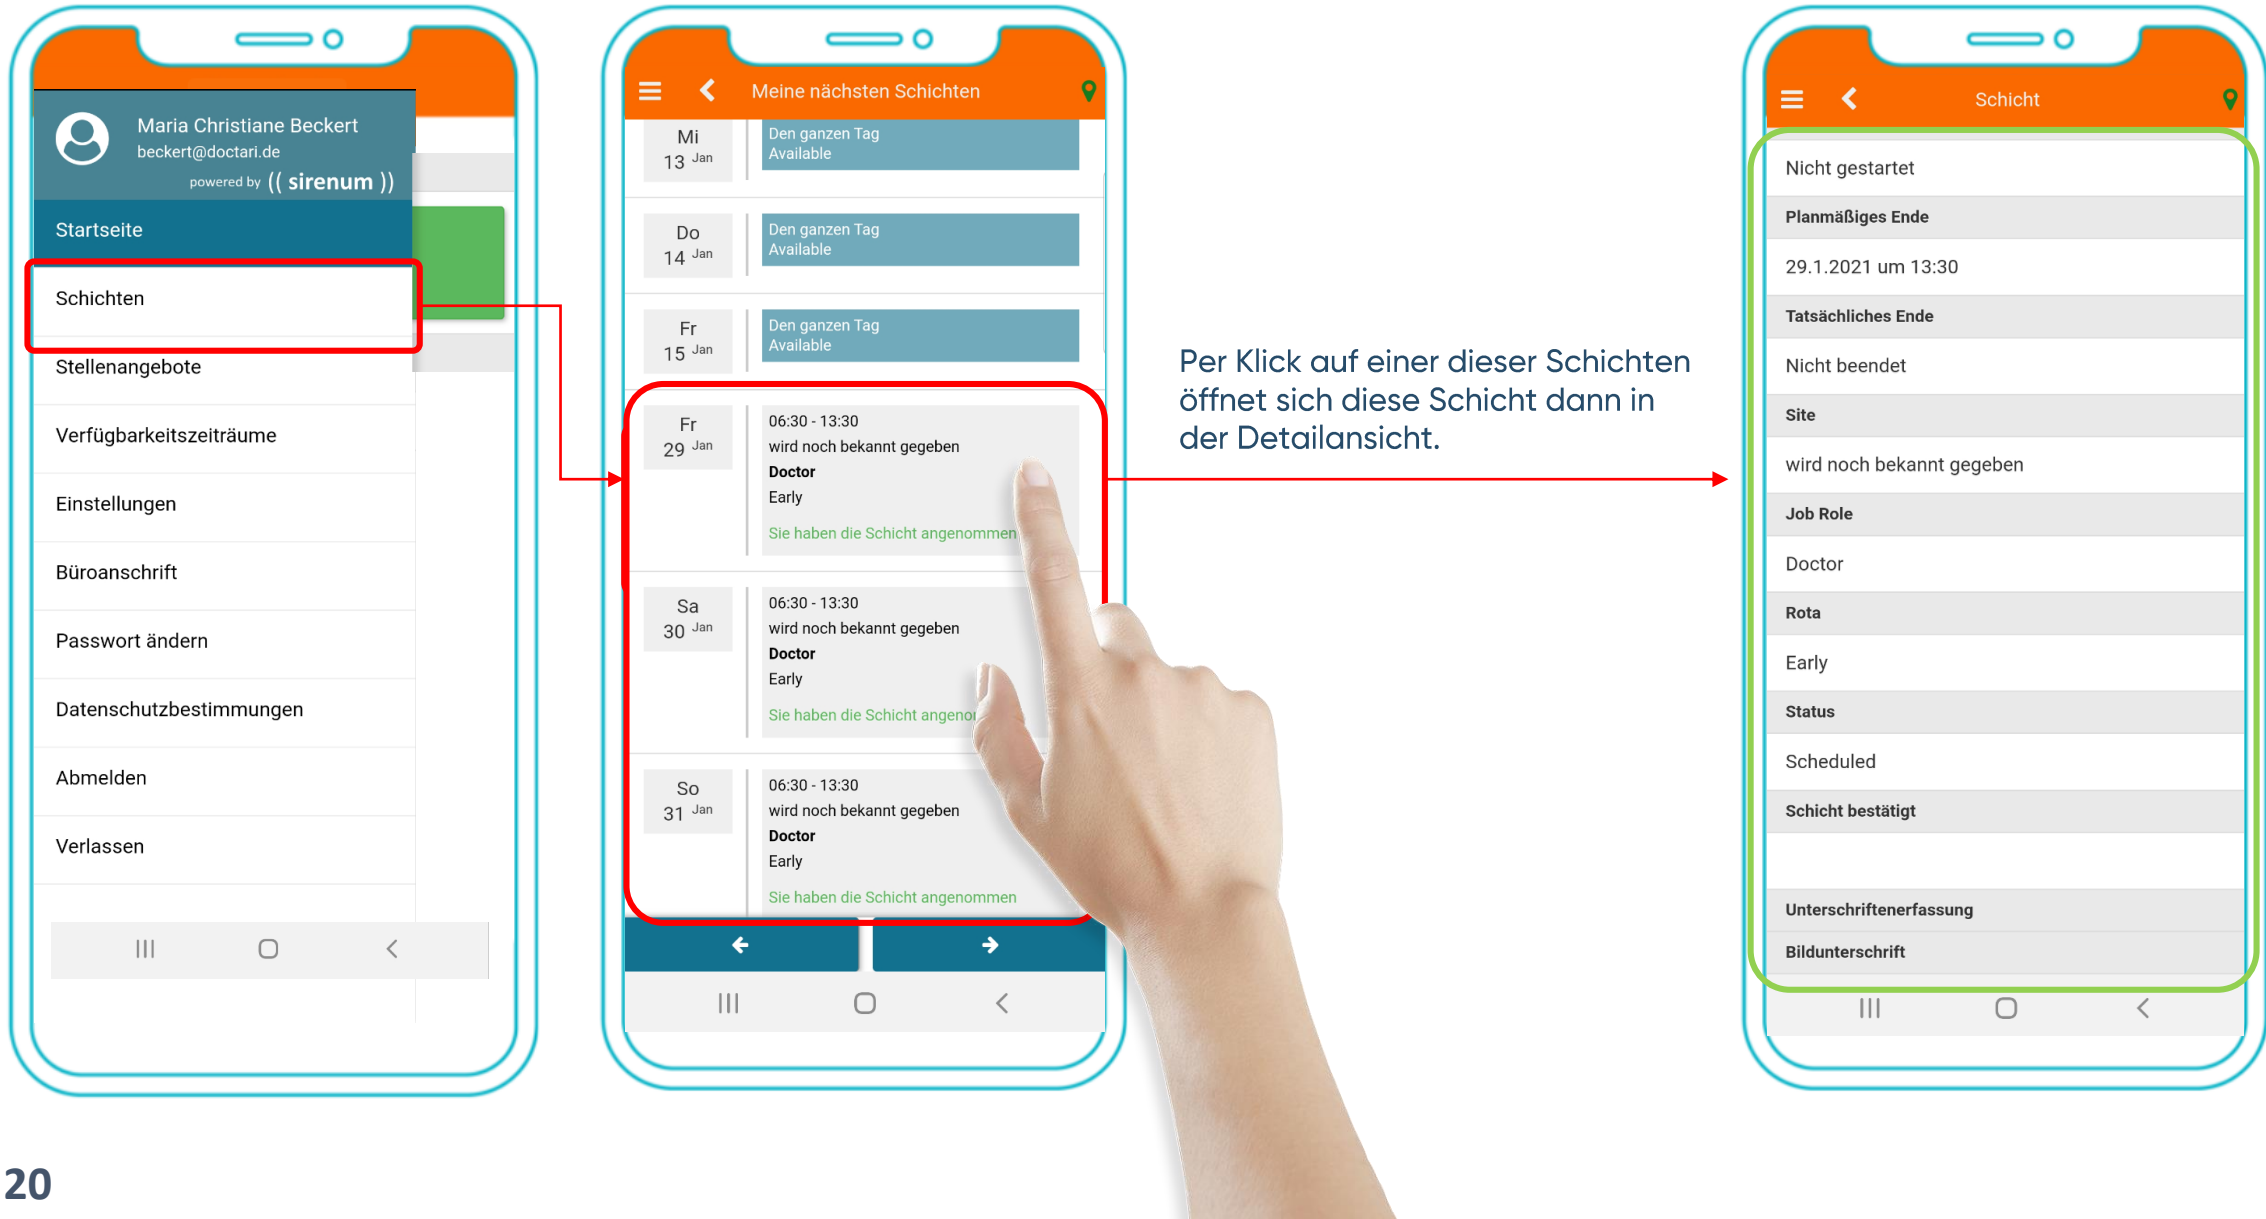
Maria Christiane Beckert
beckert@doctari.de
powered by (( sirenum ))

Startseite

Schichten

Stellenangebote

Verfügbarkeitszeiträume

Einstellungen

Büroanschrift

Passwort ändern

Datenschutzbestimmungen

Abmelden

Verlassen

Meine nächsten Schichten

Mi 13 Jan
Den ganzen Tag
Available

Do 14 Jan
Den ganzen Tag
Available

Fr 15 Jan
Den ganzen Tag
Available

Fr 29 Jan
06:30 - 13:30
wird noch bekannt gegeben
Doctor
Early
Sie haben die Schicht angenommen

Sa 30 Jan
06:30 - 13:30
wird noch bekannt gegeben
Doctor
Early
Sie haben die Schicht angeno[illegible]

So 31 Jan
06:30 - 13:30
wird noch bekannt gegeben
Doctor
Early
Sie haben die Schicht angenommen

Per Klick auf einer dieser Schichten öffnet sich diese Schicht dann in der Detailansicht.

Schicht

Nicht gestartet

Planmäßiges Ende

29.1.2021 um 13:30

Tatsächliches Ende

Nicht beendet

Site

wird noch bekannt gegeben

Job Role

Doctor

Rota

Early

Status

Scheduled

Schicht bestätigt

Unterschriftenerfassung

Bildunterschrift

20